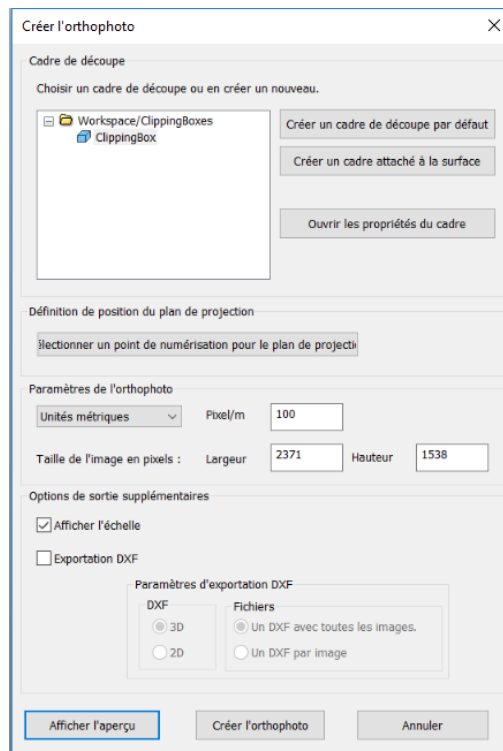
Créer l'orthophoto

Cadre de découpe

Choisir un cadre de découpe ou en créer un nouveau.

Workspace/ClippingBoxes
ClippingBox

Créer un cadre de découpe par défaut

Créer un cadre attaché à la surface

Ouvrir les propriétés du cadre

Définition de position du plan de projection

électionner un point de numérisation pour le plan de projecti

Paramètres de l'orthophoto

Unités métriques

Pixel/m 100

Taille de l'image en pixels : Largeur 2371 Hauteur 1538

Options de sortie supplémentaires

Afficher l'échelle

Exportation DXF

Paramètres d'exportation DXF

DXF
3D
2D

Fichiers
Un DXF avec toutes les images.
Un DXF par image

Afficher l'aperçu

Créer l'orthophoto

Annuler